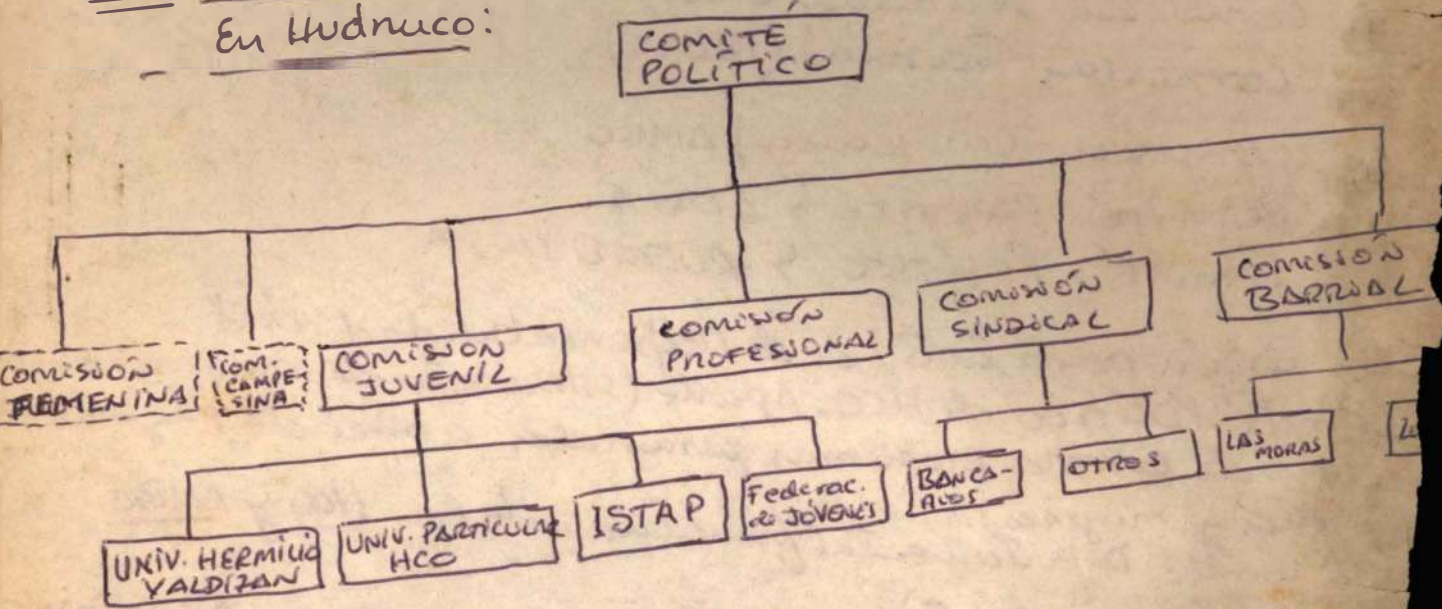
En Huánuco:

COMITÉ POLÍTICO

COMISIÓN FEMENINA

COM. CAMPESINA

COMISIÓN JUVENIL

COMISIÓN PROFESIONAL

COMISIÓN SINDICAL

COMISIÓN BARRIAL

UNIV. HERMILIO VALDIZAN

UNIV. PARTICULAR HCO

ISTAP

Federac. de JÓVENES

BANCARIOS

OTROS

LAS MORAS

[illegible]